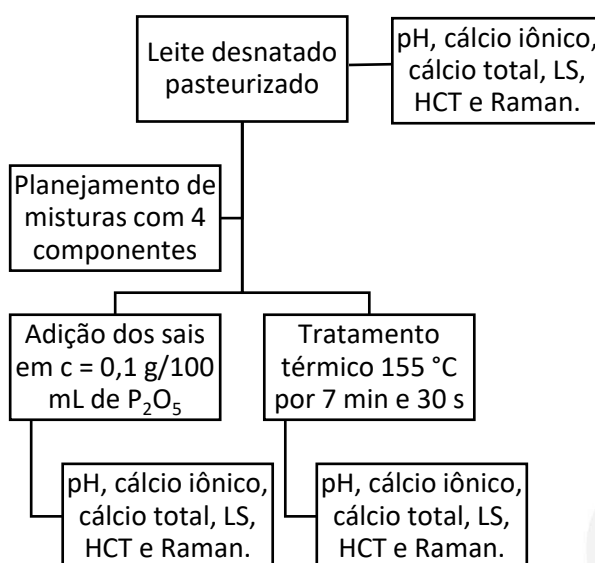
Leite desnatado pasteurizado

pH, cálcio iônico, cálcio total, LS, HCT e Raman.

Planejamento de misturas com 4 componentes

Adição dos sais em c = 0,1 g/100 mL de $P_2O_5$

Tratamento térmico 155 °C por 7 min e 30 s

pH, cálcio iônico, cálcio total, LS, HCT e Raman.

pH, cálcio iônico, cálcio total, LS, HCT e Raman.